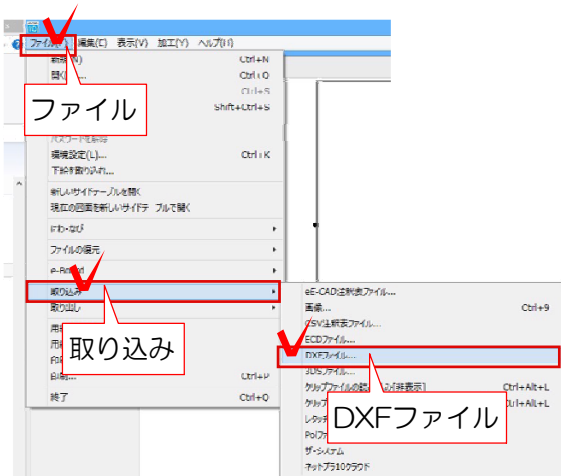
ファイル(F) 編集(E) 表示(V) 加工(Y) ヘルプ(H)

新規(N) Ctrl+N
開く(O)... Ctrl+O
Ctrl+S
Shift+Ctrl+S

ファイル

パスワード設定
環境設定(L)... Ctrl+K
下絵を取り込み...

新しいサイドテーブルを開く
現在の図面を新しいサイドテーブルで開く

にわ・なび
ファイルの復元
e-Bi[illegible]
取り込み
取り出し
用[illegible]
用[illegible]
印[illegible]
印刷... Ctrl+P
終了 Ctrl+Q

取り込み

eE-CAD法則表ファイル...
画像... Ctrl+9
CSV法規表ファイル...
ECDファイル...
DXFファイル...
3DSファイル...
クリップファイルの読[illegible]み(非表示) Ctrl+Alt+L
クリップ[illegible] Ctrl+Alt+L
レタッチ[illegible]
Poファ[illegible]
ザ・システム
ネットプラ10クラウド

DXFファイル